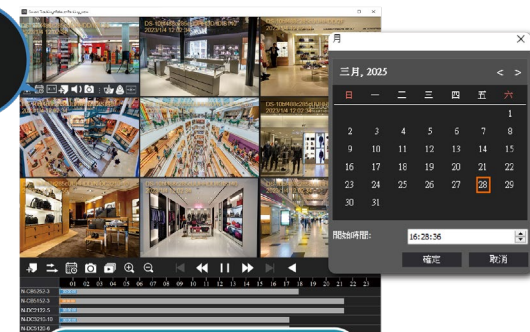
月

三月, 2025

日 一 二 三 四 五 六

| 日 | 一 | 二 | 三 | 四 | 五 | 六 |
|---|---|---|---|---|---|---|
| 23 | 24 | 25 | 26 | 27 | 28 | 1 |
| 2 | 3 | 4 | 5 | 6 | 7 | 8 |
| 9 | 10 | 11 | 12 | 13 | 14 | 15 |
| 16 | 17 | 18 | 19 | 20 | 21 | 22 |
| 23 | 24 | 25 | 26 | 27 | 28 | 29 |
| 30 | 31 | | | | | |

開始時間: 16:28:36

確定 取消

DS-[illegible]
2023/14 12:02:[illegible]

DS-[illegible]
2023/14 12:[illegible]

01 02 03 04 05 06 07 08 09 10 11 12 13 14 15 16 17 18 19 20 21 22 23 24

N-C8CI52-3
N-C8CI52-3
N-DC7I32-5
N-DC7I32-10
N-DC1I32-6